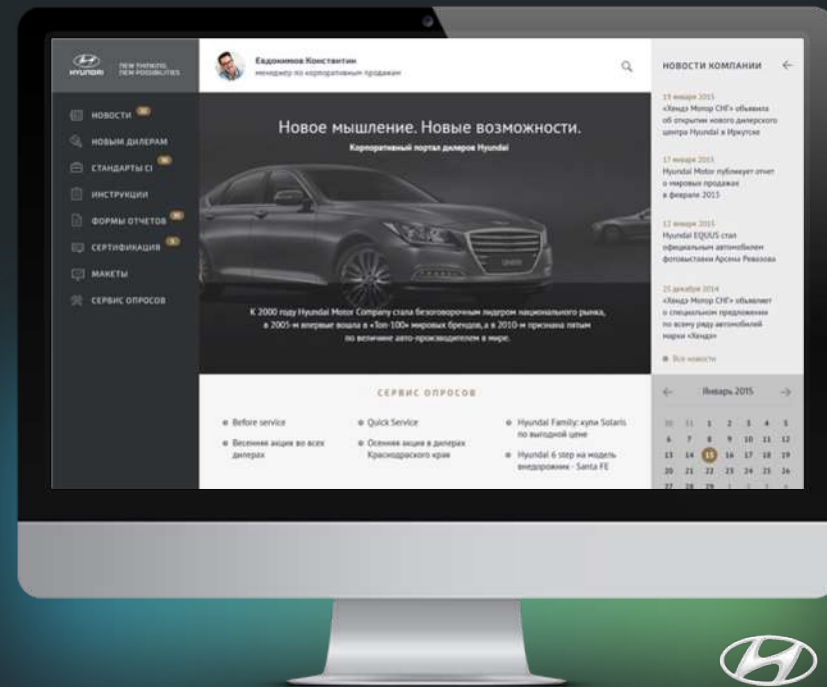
HYUNDAI NEW THINKING. NEW POSSIBILITIES

НОВОСТИ
НОВЫМ ДИЛЕРАМ
СТАНДАРТЫ CI
ИНСТРУКЦИИ
ФОРМЫ ОТЧЕТОВ
СЕРТИФИКАЦИЯ
МАКЕТЫ
СЕРВИС ОПРОСОВ

Евдокимов Константин
менеджер по корпоративным продажам

Новое мышление. Новые возможности.
Корпоративный портал дилеров Hyundai

К 2000 году Hyundai Motor Company стала безоговорочным лидером национального рынка, в 2005-м впервые вошла в «Топ-100» мировых брендов, а в 2010-м признана пятым по величине авто-производителем в мире.

СЕРВИС ОПРОСОВ

Before service
Весенняя акция во всех дилерах
Quick Service
Осенняя акция в дилерах Краснодарского края
Hyundai Family: купи Solaris по выгодной цене
Hyundai 6 step на модель внедорожник - Santa FE

НОВОСТИ КОМПАНИИ

19 января 2015
«Хендэ Мотор СНГ» объявила об открытии нового дилерского центра Hyundai в Иркутске

17 января 2015
Hyundai Motor публикует отчет о мировых продажах в феврале 2015

12 января 2015
Hyundai EQUUS стал официальным автомобилем фотовыставки Арсена Ревазова

25 декабря 2014
«Хендэ Мотор СНГ» объявляет о специальном предложении по всему ряду автомобилей марки «Хендэ»

Все новости

Январь 2015

| 30 | 31 | 1 | 2 | 3 | 4 | 5 |
|---|---|---|---|---|---|---|
| 6 | 7 | 8 | 9 | 10 | 11 | 12 |
| 13 | 14 | 15 | 16 | 17 | 18 | 19 |
| 20 | 21 | 22 | 23 | 24 | 25 | 26 |
| 27 | 28 | 29 | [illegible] | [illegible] | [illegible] | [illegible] |